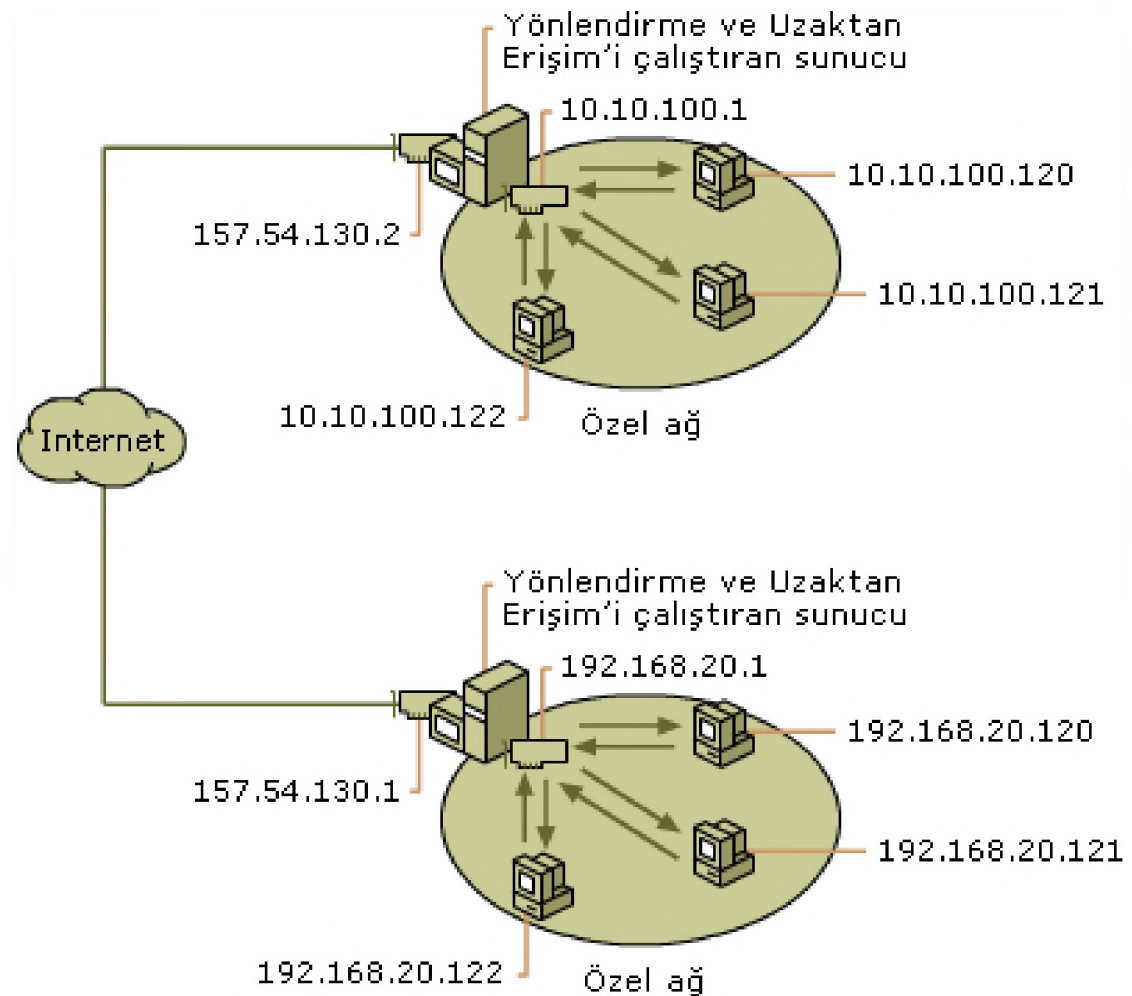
Yönlendirme ve Uzaktan Erişim'i çalıştıran sunucu

10.10.100.1

10.10.100.120

157.54.130.2

10.10.100.121

10.10.100.122

Özel ağ

Internet

Yönlendirme ve Uzaktan Erişim'i çalıştıran sunucu

192.168.20.1

192.168.20.120

157.54.130.1

192.168.20.121

192.168.20.122

Özel ağ